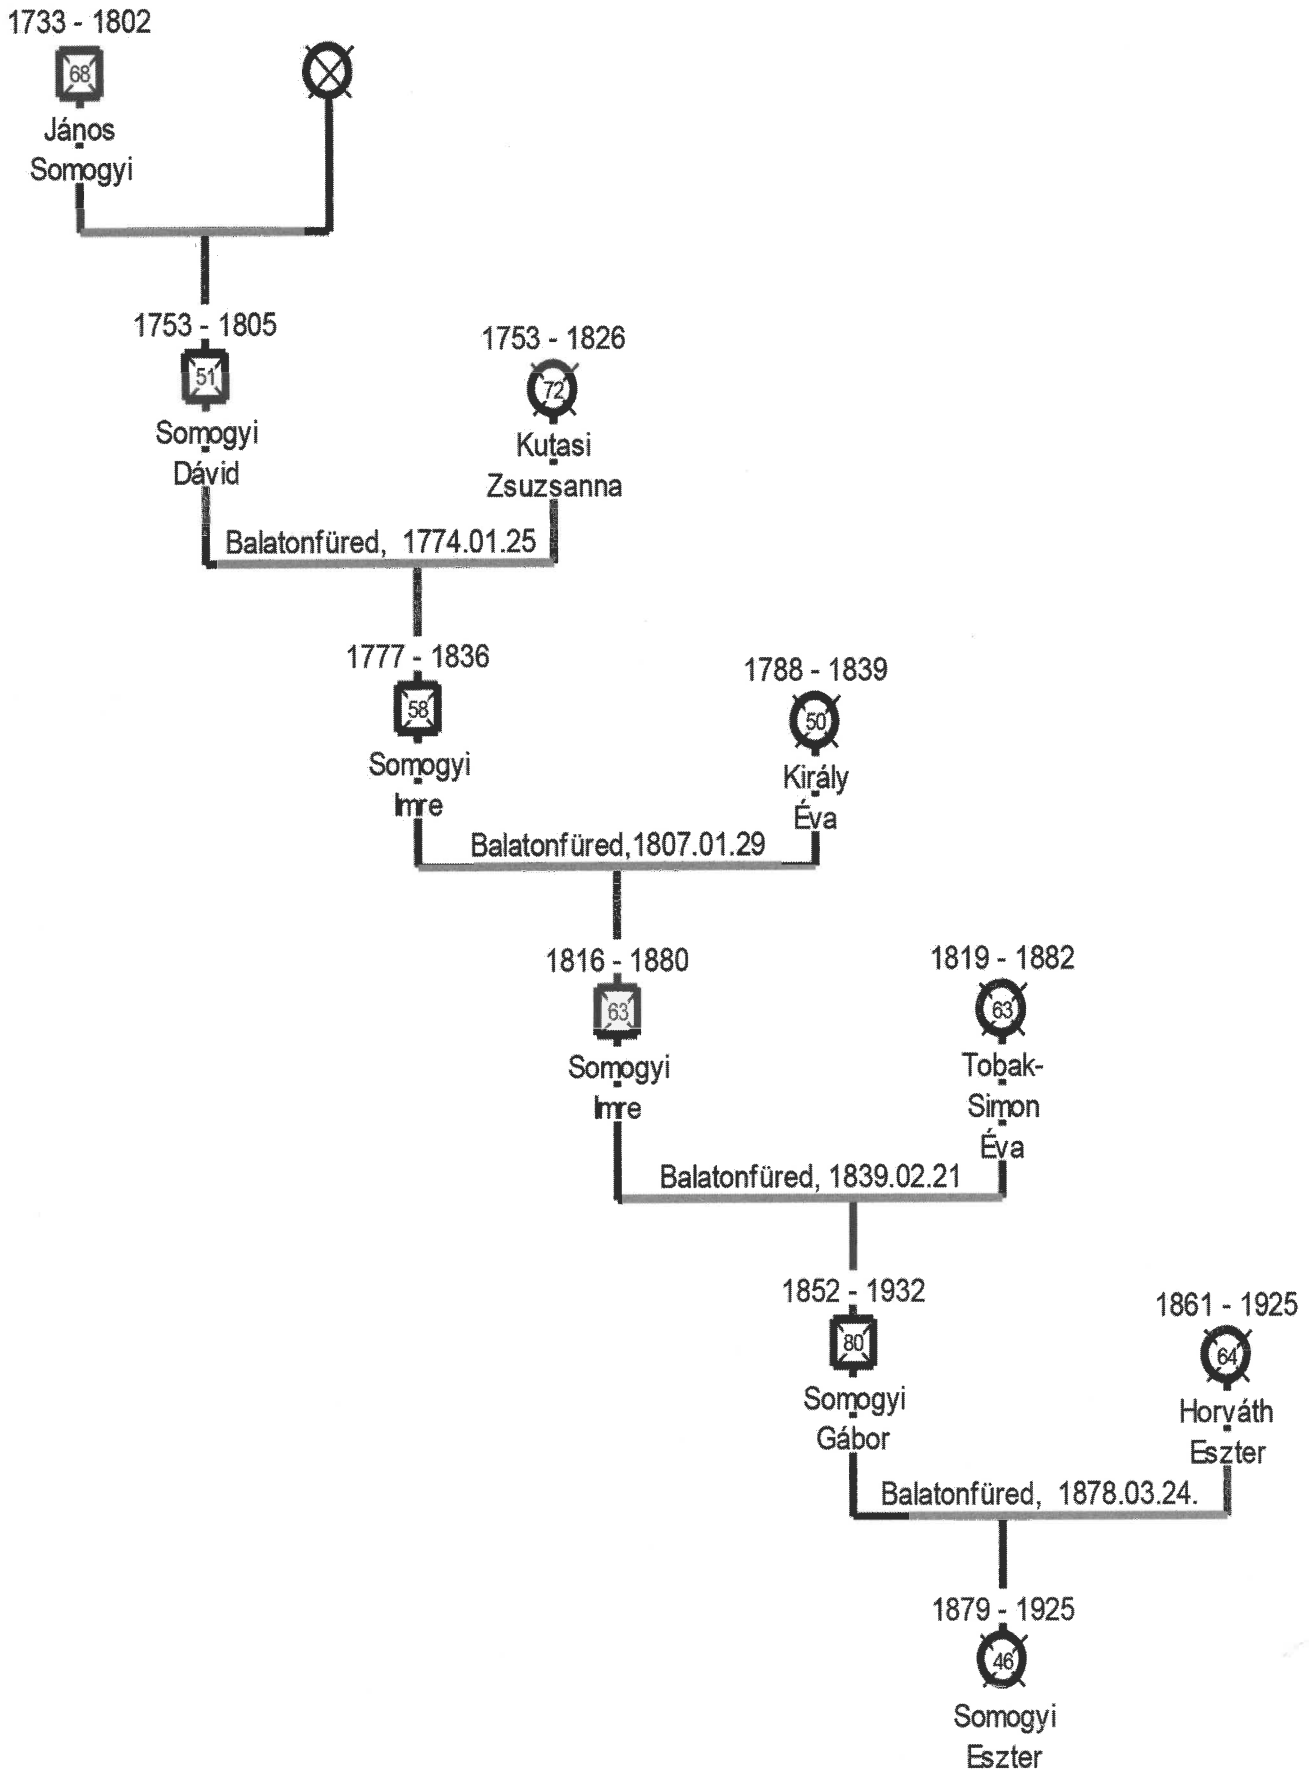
1733 - 1802
68
János Somogyi

1753 - 1805
51
Somogyi Dávid

1753 - 1826
72
Kutasi Zsuzsanna

Balatonfüred, 1774.01.25

1777 - 1836
58
Somogyi Imre

1788 - 1839
50
Király Éva

Balatonfüred,1807.01.29

1816 - 1880
63
Somogyi Imre

1819 - 1882
63
Tobak-Simon Éva

Balatonfüred, 1839.02.21

1852 - 1932
80
Somogyi Gábor

1861 - 1925
64
Horváth Eszter

Balatonfüred, 1878.03.24.

1879 - 1925
46
Somogyi Eszter